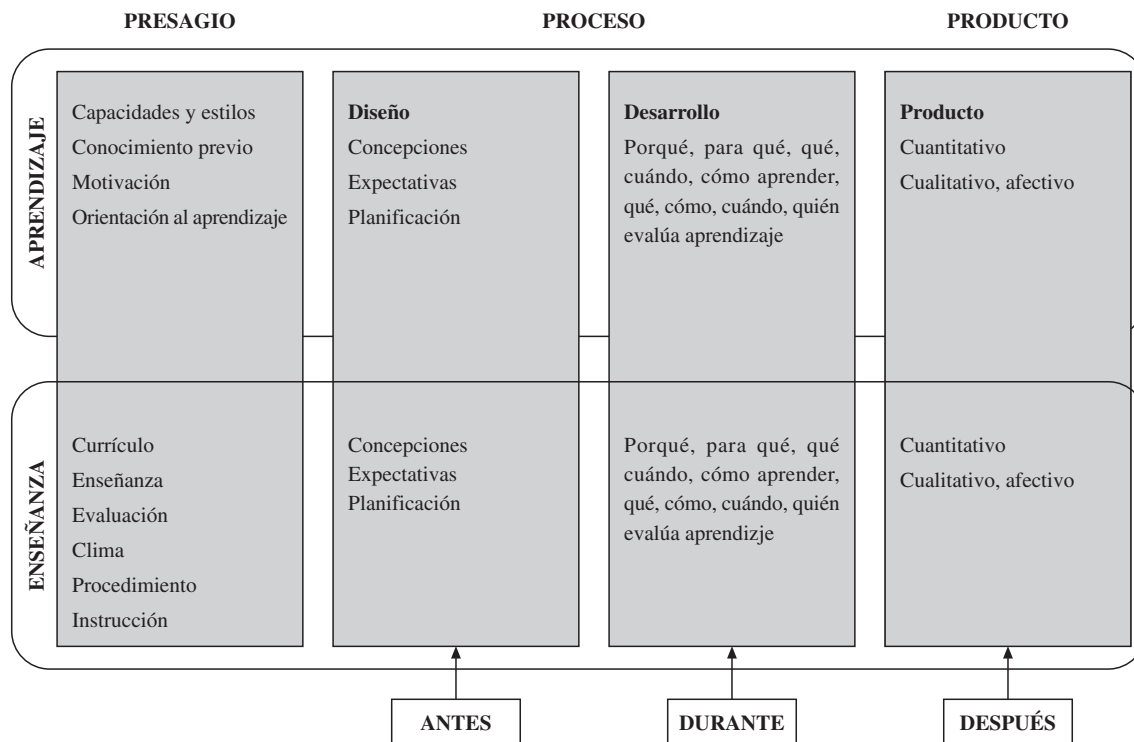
PRESAGIO

PROCESO

PRODUCTO

APRENDIZAJE

Capacidades y estilos
Conocimiento previo
Motivación
Orientación al aprendizaje

Diseño
Concepciones
Expectativas
Planificación

Desarrollo
Porqué, para qué, qué, cuándo, cómo aprender, qué, cómo, cuándo, quién evalúa aprendizaje

Producto
Cuantitativo
Cualitativo, afectivo

ENSEÑANZA

Currículo
Enseñanza
Evaluación
Clima
Procedimiento
Instrucción

Concepciones
Expectativas
Planificación

Porqué, para qué, qué cuándo, cómo aprender, qué, cómo, cuándo, quién evalúa aprendizje

Cuantitativo
Cualitativo, afectivo

ANTES

DURANTE

DESPUÉS